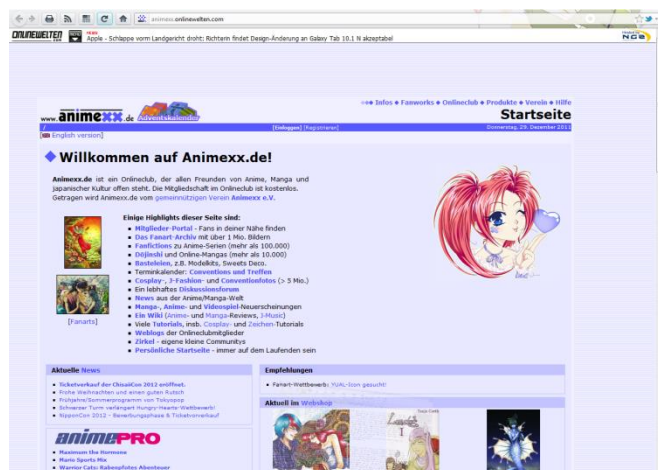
animexx.onlinewelten.com

ONLINEWELTEN NEWS Apple - Schlappe vorm Landgericht droht: Richterin findet Design-Änderung an Galaxy Tab 10.1 N akzeptabel

www.animexx.de Adventskalender

Infos • Fanworks • Onlineclub • Produkte • Verein • Hilfe

Startseite

[Einloggen] [Registrieren]

Donnerstag, 29. Dezember 2011

English version

Willkommen auf Animexx.de!

Animexx.de ist ein Onlineclub, der allen Freunden von Anime, Manga und japanischer Kultur offen steht. Die Mitgliedschaft im Onlineclub ist kostenlos. Getragen wird Animexx.de vom gemeinnützigen Verein Animexx e.V.

Einige Highlights dieser Seite sind:

- Mitglieder-Portal - Fans in deiner Nähe finden
- Das Fanart-Archiv mit über 1 Mio. Bildern
- Fanfictions zu Anime-Serien (mehr als 100.000)
- Dôjinshi und Online-Mangas (mehr als 10.000)
- Basteleien, z.B. Modelkits, Sweets Deco.
- Terminkalender: Conventions und Treffen
- Cosplay-, J-Fashion- und Conventionfotos (> 5 Mio.)
- Ein lebhaftes Diskussionsforum
- News aus der Anime/Manga-Welt
- Manga-, Anime- und Videospiel-Neuerscheinungen
- Ein Wiki (Anime- und Manga-Reviews, J-Music)
- Viele Tutorials, insb. Cosplay- und Zeichen-Tutorials
- Weblogs der Onlineclubmitglieder
- Zirkel - eigene kleine Communitys
- Persönliche Startseite - immer auf dem Laufenden sein

[Fanarts]

Aktuelle News

- Ticketverkauf der ChisaiCon 2012 eröffnet.
- Frohe Weihnachten und einen guten Rutsch
- Frühjahrs/Sommerprogramm von Tokyopop
- Schwarzer Turm verlängert Hungry-Hearts-Wettbewerb!
- NipponCon 2012 - Bewerbungsphase & Ticketvorverkauf

Empfehlungen

- Fanart-Wettbewerb: YUAL-Icon gesucht!

Aktuell im Webshop

animePRO

- Maximum the Hormone
- Manie Sports Mix
- Warrior Cats: Rabenpfotes Abenteuer